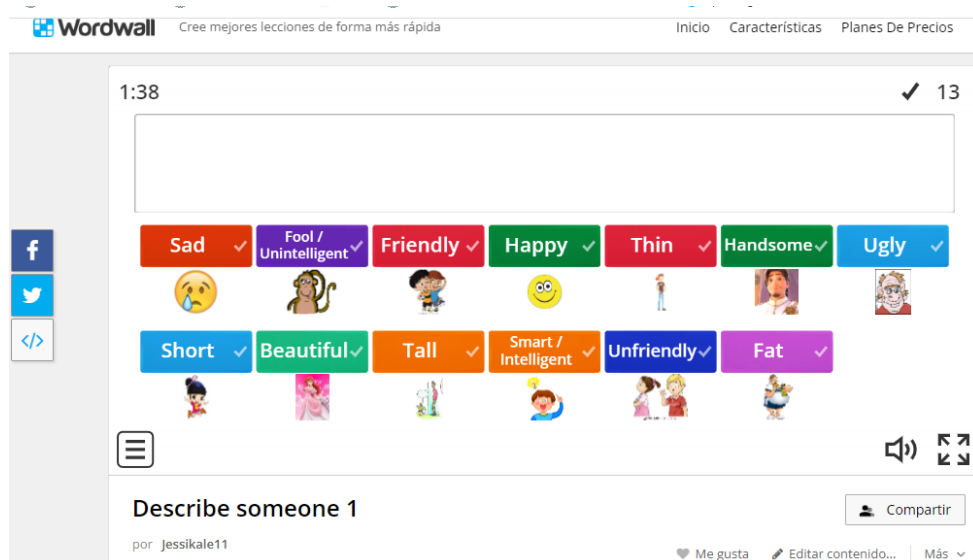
Wordwall Cree mejores lecciones de forma más rápida

Inicio Características Planes De Precios

1:38

13

Sad

Fool / Unintelligent

Friendly

Happy

Thin

Handsome

Ugly

Short

Beautiful

Tall

Smart / Intelligent

Unfriendly

Fat

Describe someone 1

Compartir

por Jessikale11

Me gusta Editar contenido... Más